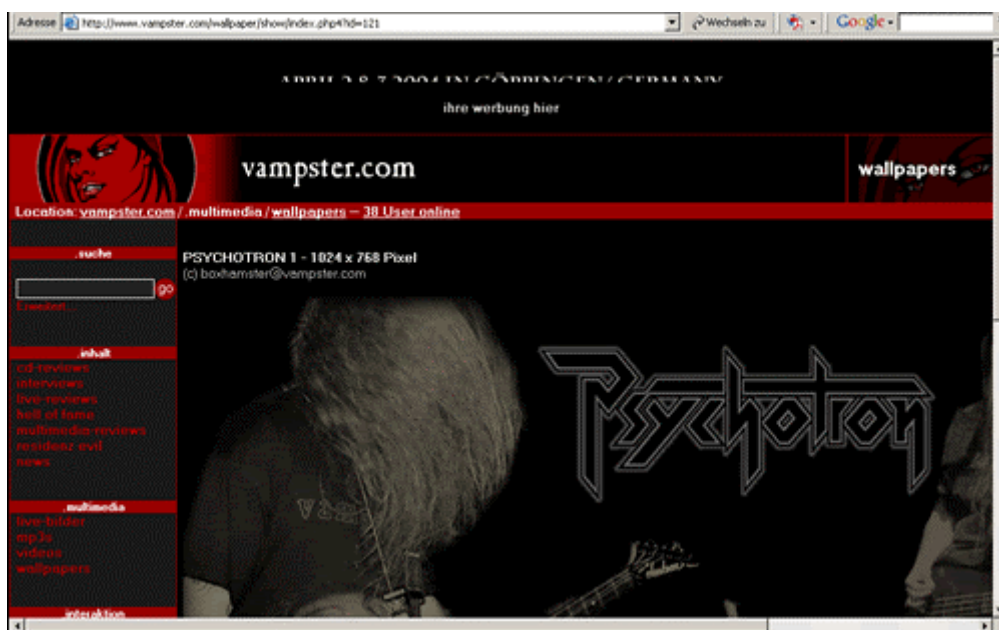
Adresse http://www.vampster.com/wallpaper/show/index.php4?id=121

Wechseln zu

Google

APRIL 2.8.7 2004 IN GÖPPINGEN / GERMANY

ihre werbung hier

vampster.com

wallpapers

Location: vampster.com / .multimedia / wallpapers — 38 User online

.suche

go

Erweitert...

.inhalt

cd-reviews
interviews
live-reviews
hall of fame
multimedia-reviews
residenz evil
news

.multimedia

live-bilder
mp3s
videos
wallpapers

.interaktion

PSYCHOTRON 1 - 1024 x 768 Pixel
(c) boxhamster@vampster.com

Psychotron